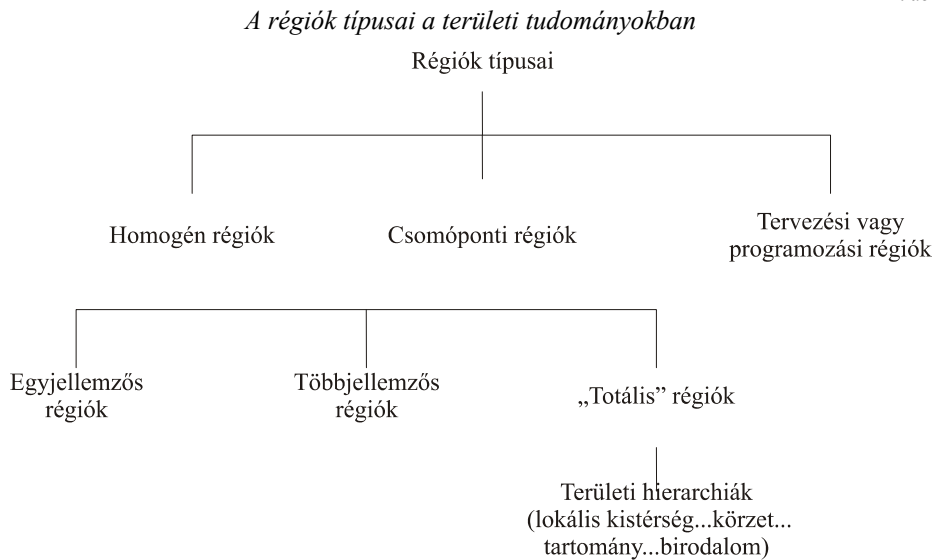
A régiók típusai a területi tudományokban

Régiók típusai

Homogén régiók

Csomóponti régiók

Tervezési vagy programozási régiók

Egyjellemzős régiók

Többjellemzős régiók

„Totális” régiók

Területi hierarchiák (lokális kistérség...körzet... tartomány...birodalom)